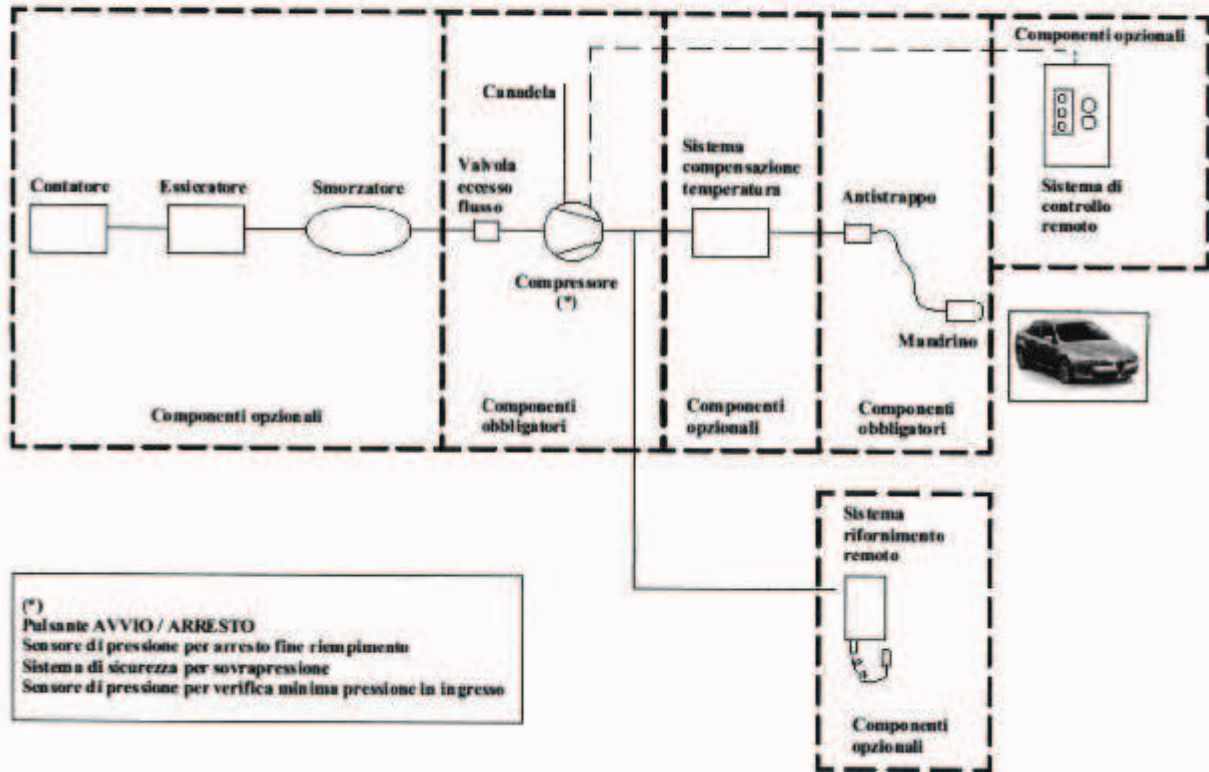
Componenti opzionali

Candela

Valvola eccesso flusso

Sistema compensazione temperatura

Antistrappo

Sistema di controllo remoto

Contatore

Essiccatore

Smorzatore

Compressore (*)

Mandrino

Componenti opzionali

Componenti obbligatori

Componenti opzionali

Componenti obbligatori

Sistema rifornimento remoto

(*)
Pulsante AVVIO / ARRESTO
Sensore di pressione per arresto fine riempimento
Sistema di sicurezza per sovrapressione
Sensore di pressione per verifica minima pressione in ingresso

Componenti opzionali